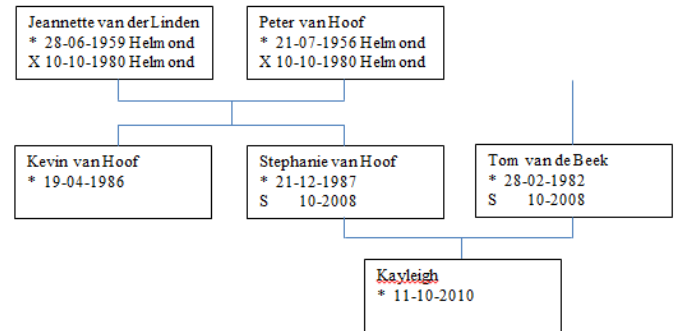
Jeannette van der Linden
* 28-06-1959 Helmond
X 10-10-1980 Helmond

Peter van Hoof
* 21-07-1956 Helmond
X 10-10-1980 Helmond

Kevin van Hoof
* 19-04-1986

Stephanie van Hoof
* 21-12-1987
S 10-2008

Tom van de Beek
* 28-02-1982
S 10-2008

Kayleigh
* 11-10-2010